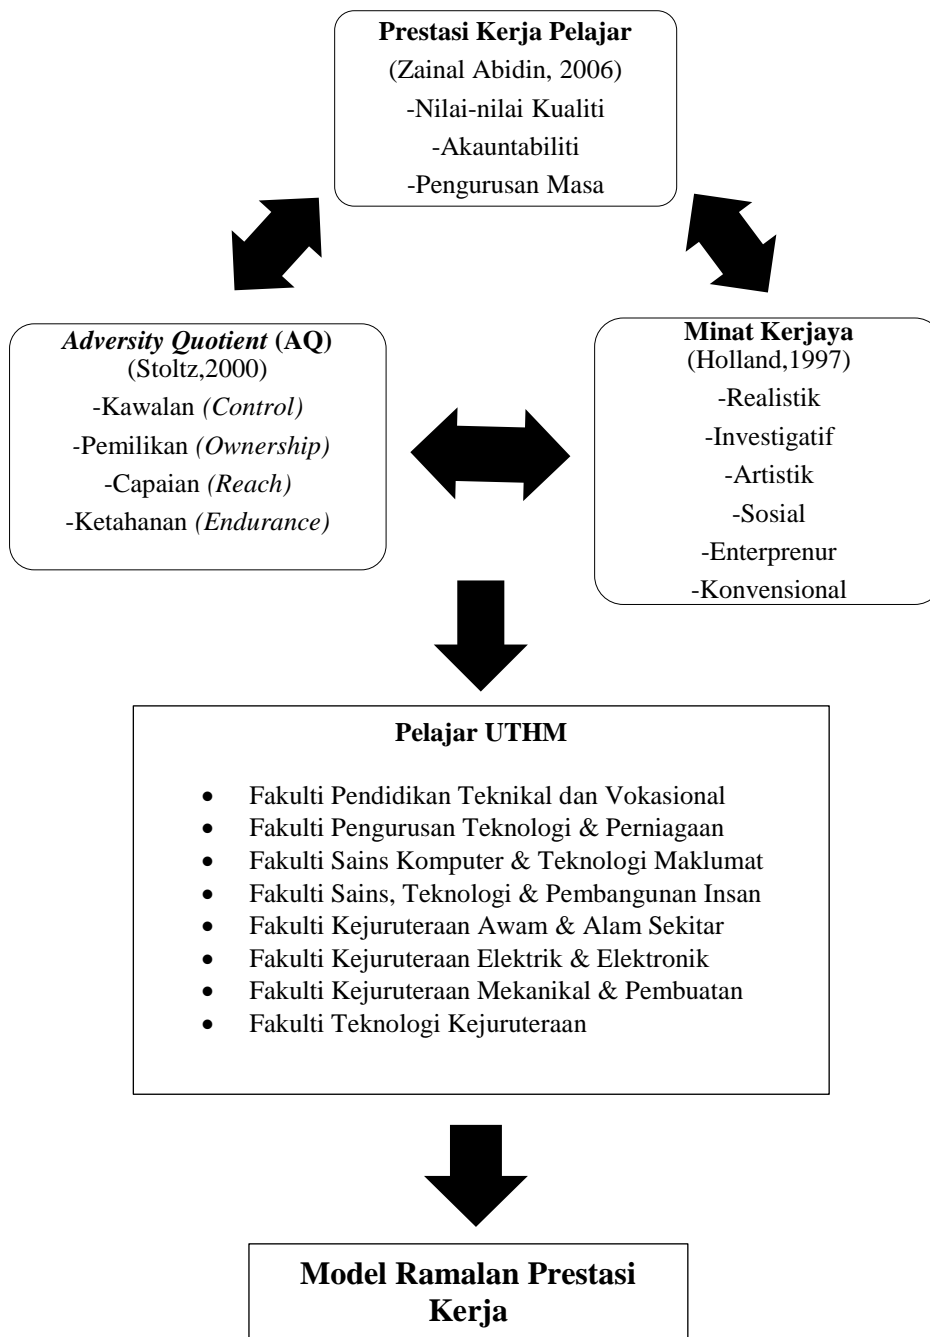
Prestasi Kerja Pelajar
(Zainal Abidin, 2006)
-Nilai-nilai Kualiti
-Akauntabiliti
-Pengurusan Masa

Adversity Quotient (AQ)
(Stoltz,2000)
-Kawalan (Control)
-Pemilikan (Ownership)
-Capaian (Reach)
-Ketahanan (Endurance)

Minat Kerjaya
(Holland,1997)
-Realistik
-Investigatif
-Artistik
-Sosial
-Enterprenur
-Konvensional

Pelajar UTHM

- Fakulti Pendidikan Teknikal dan Vokasional
- Fakulti Pengurusan Teknologi & Perniagaan
- Fakulti Sains Komputer & Teknologi Maklumat
- Fakulti Sains, Teknologi & Pembangunan Insan
- Fakulti Kejuruteraan Awam & Alam Sekitar
- Fakulti Kejuruteraan Elektrik & Elektronik
- Fakulti Kejuruteraan Mekanikal & Pembuatan
- Fakulti Teknologi Kejuruteraan

Model Ramalan Prestasi Kerja